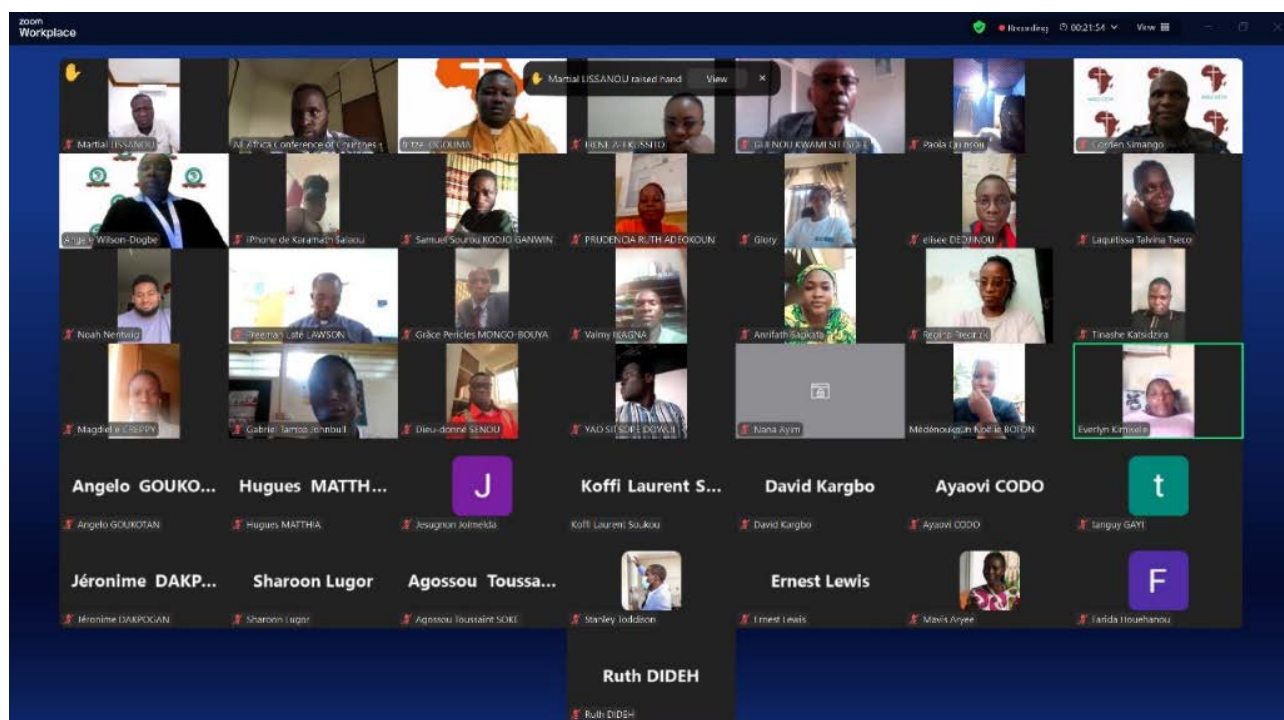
zoom Workplace

Recording 00:21:54 View

Martial LISSANOU raised hand View ×

Martial LISSANOU
All Africa Conference of Churches
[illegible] OGOUMA
RENE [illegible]
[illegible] KWAMI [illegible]
Paola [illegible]
Gordon Simango

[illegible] Wilson-Dogbe
iPhone de Keramath Salaou
Samuel Sourou KODJO GANWIN
PRUDENCIA RUTH ADEOKOUN
Glory
elisee DEDJINOU
Laquitissa Telvina Tseco

Noah Nentwig
Freeman Laté LAWSON
Grâce Periclès MONGO-BOUYA
Valmy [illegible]
Anrifath Sapkata
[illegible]
Tinashe Katsidzira

Magdiel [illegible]
Gabriel Tampa Johnbull
Dieu-donné SENOU
YAO SITSOFE DOWUI
Nana Ayim
Médénouvo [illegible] BOTON
Everlyn Kimwele

Angelo GOUKO...
Angelo GOUKOTAN
Hugues MATTH...
Hugues MATTHIA
J
Jesugnon Jolmelda
Koffi Laurent S...
Koffi Laurent Soukou
David Kargbo
David Kargbo
Ayaovi CODO
Ayaovi CODO
t
tanguy GAYI

Jéronime DAKP...
Jéronime DAKPOGAN
Sharoon Lugor
Sharoon Lugor
Agossou Toussa...
Agossou Toussaint SOKI
Stanley Toddison
Ernest Lewis
Ernest Lewis
Mavis Aryee
F
Farida Houehanou

Ruth DIDEH
Ruth DIDEH